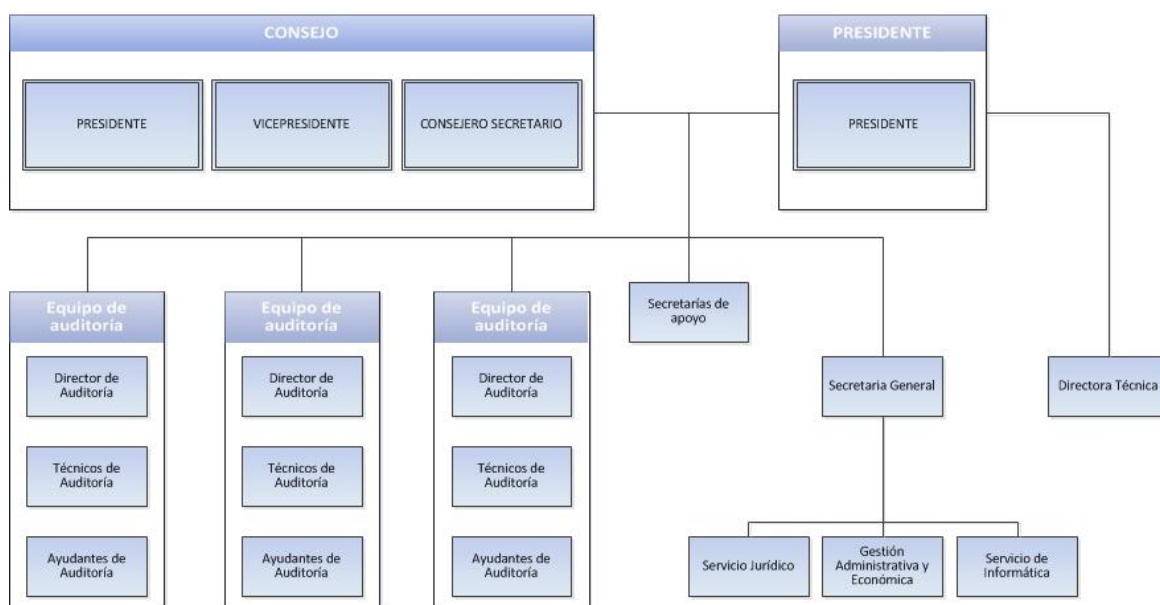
CONSEJO

PRESIDENTE

VICEPRESIDENTE

CONSEJERO SECRETARIO

PRESIDENTE

PRESIDENTE

Equipo de auditoría

Director de Auditoría

Técnicos de Auditoría

Ayudantes de Auditoría

Equipo de auditoría

Director de Auditoría

Técnicos de Auditoría

Ayudantes de Auditoría

Equipo de auditoría

Director de Auditoría

Técnicos de Auditoría

Ayudantes de Auditoría

Secretarías de apoyo

Secretaria General

Directora Técnica

Servicio Jurídico

Gestión Administrativa y Económica

Servicio de Informática